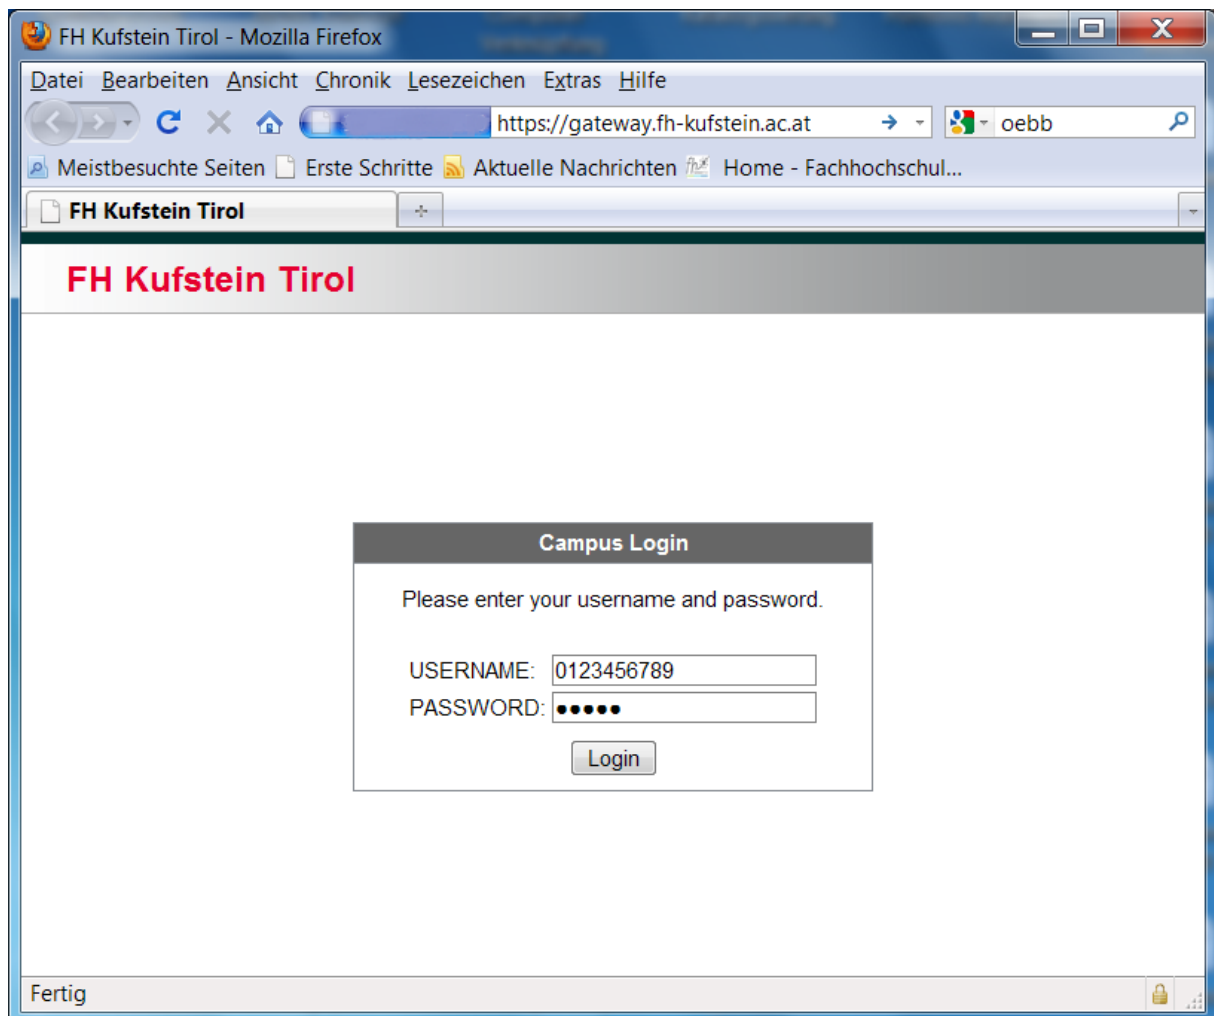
FH Kufstein Tirol - Mozilla Firefox

Datei Bearbeiten Ansicht Chronik Lesezeichen Extras Hilfe

https://gateway.fh-kufstein.ac.at

oebb

Meistbesuchte Seiten Erste Schritte Aktuelle Nachrichten Home - Fachhochschul...

FH Kufstein Tirol

FH Kufstein Tirol

Campus Login

Please enter your username and password.

USERNAME: 0123456789

PASSWORD: •••••

Login

Fertig